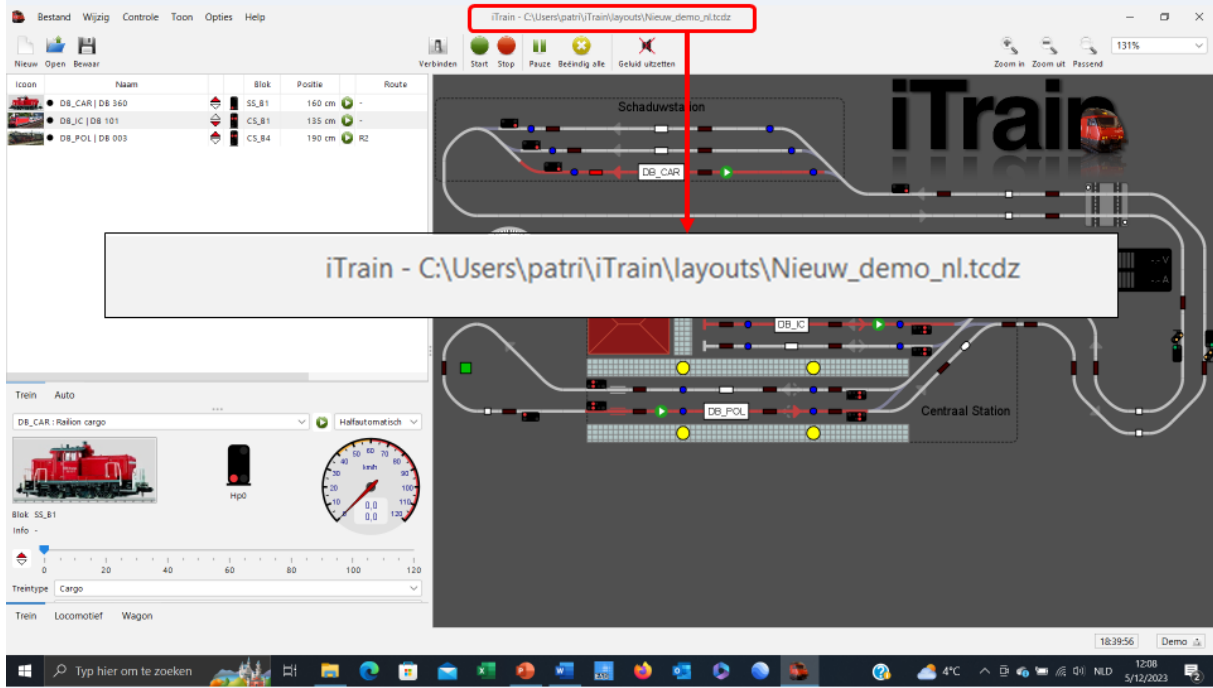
Bestand Wijzig Controle Toon Opties Help

iTrain - C:\Users\patri\iTrain\layouts\Nieuw_demo_nl.tcdz

Nieuw Open Bewaar

Verbinden Start Stop Pauze Beëindig alle Geluid uitzetten

Zoom in Zoom uit Passend

131%

| Icoon | Naam | | | Blok | Positie | | Route |
|---|---|---|---|---|---|---|---|
| | DB_CAR \| DB 360 | | | SS_B1 | 160 cm | | - |
| | DB_IC \| DB 101 | | | CS_B1 | 135 cm | | - |
| | DB_POL \| DB 003 | | | CS_B4 | 190 cm | | R2 |

Schaduwstation

DB_CAR

iTrain

iTrain - C:\Users\patri\iTrain\layouts\Nieuw_demo_nl.tcdz

DB_IC

DB_POL

Centraal Station

Trein Auto

DB_CAR : Railion cargo

Halfautomatisch

Hp0

km/h

0,0

0,0

Blok SS_B1

Info -

0 20 40 60 80 100 120

Treintype Cargo

Trein Locomotief Wagon

18:39:56

Demo

Typ hier om te zoeken

4°C NLD 12:08 5/12/2023